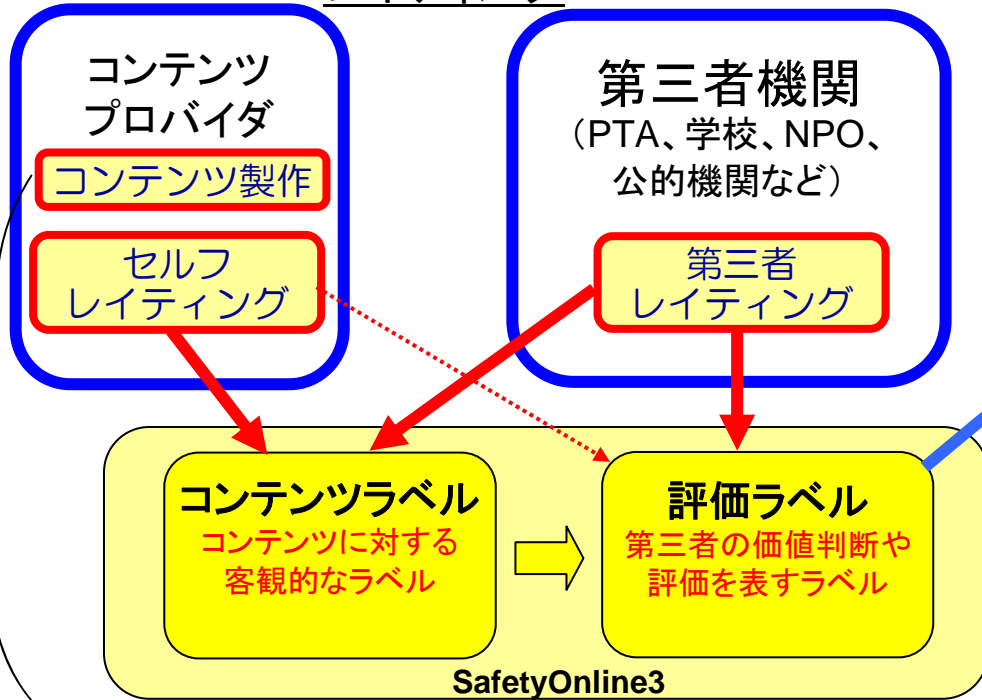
コンテンツ
プロバイダ

コンテンツ製作

セルフ
レイティング

第三者機関
（PTA、学校、NPO、
公的機関など）

第三者
レイティング

コンテンツラベル
コンテンツに対する
客観的なラベル

評価ラベル
第三者の価値判断や
評価を表すラベル

SafetyOnline3